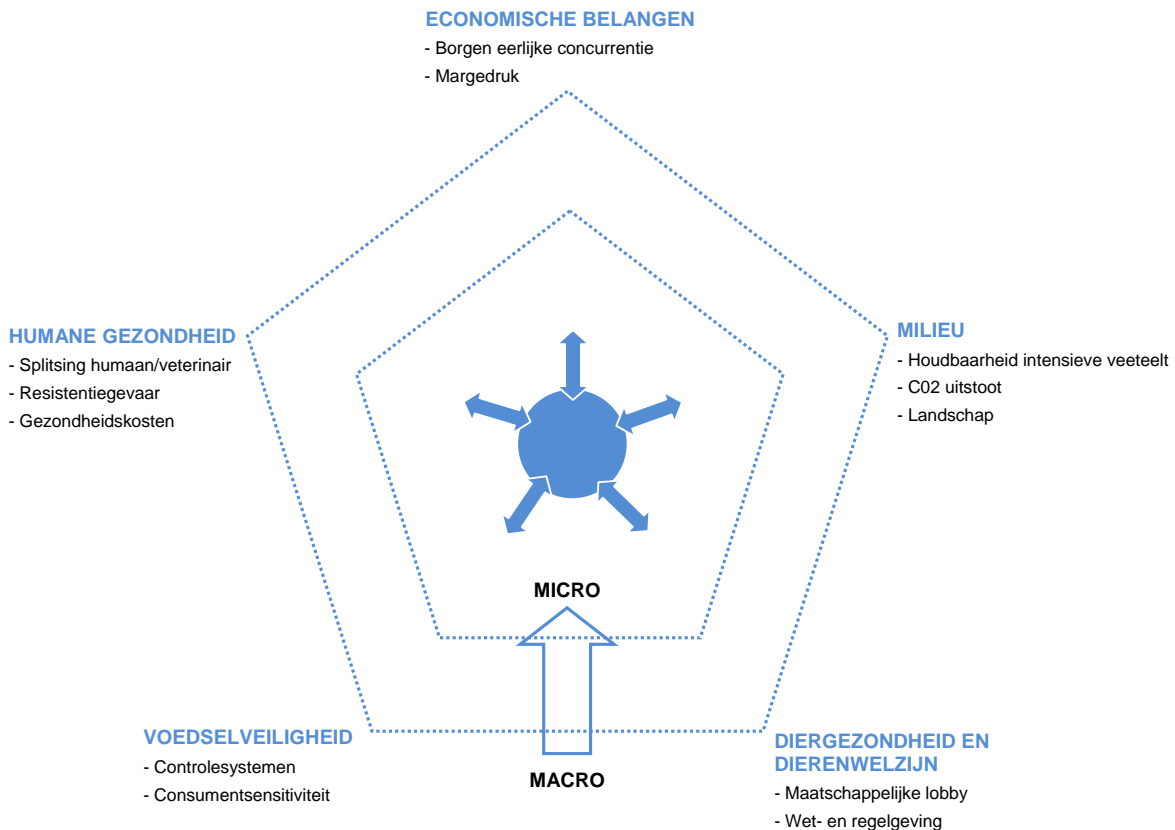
ECONOMISCHE BELANGEN
- Borgen eerlijke concurrentie
- Margedruk

HUMANE GEZONDHEID
- Splitsing humaan/veterinair
- Resistentiegevaar
- Gezondheidskosten

MILIEU
- Houdbaarheid intensieve veeteelt
- C02 uitstoot
- Landschap

MICRO

MACRO

VOEDSELVEILIGHEID
- Controlesystemen
- Consumentsensitiviteit

DIERGEZONDHEID EN DIERENWELZIJN
- Maatschappelijke lobby
- Wet- en regelgeving